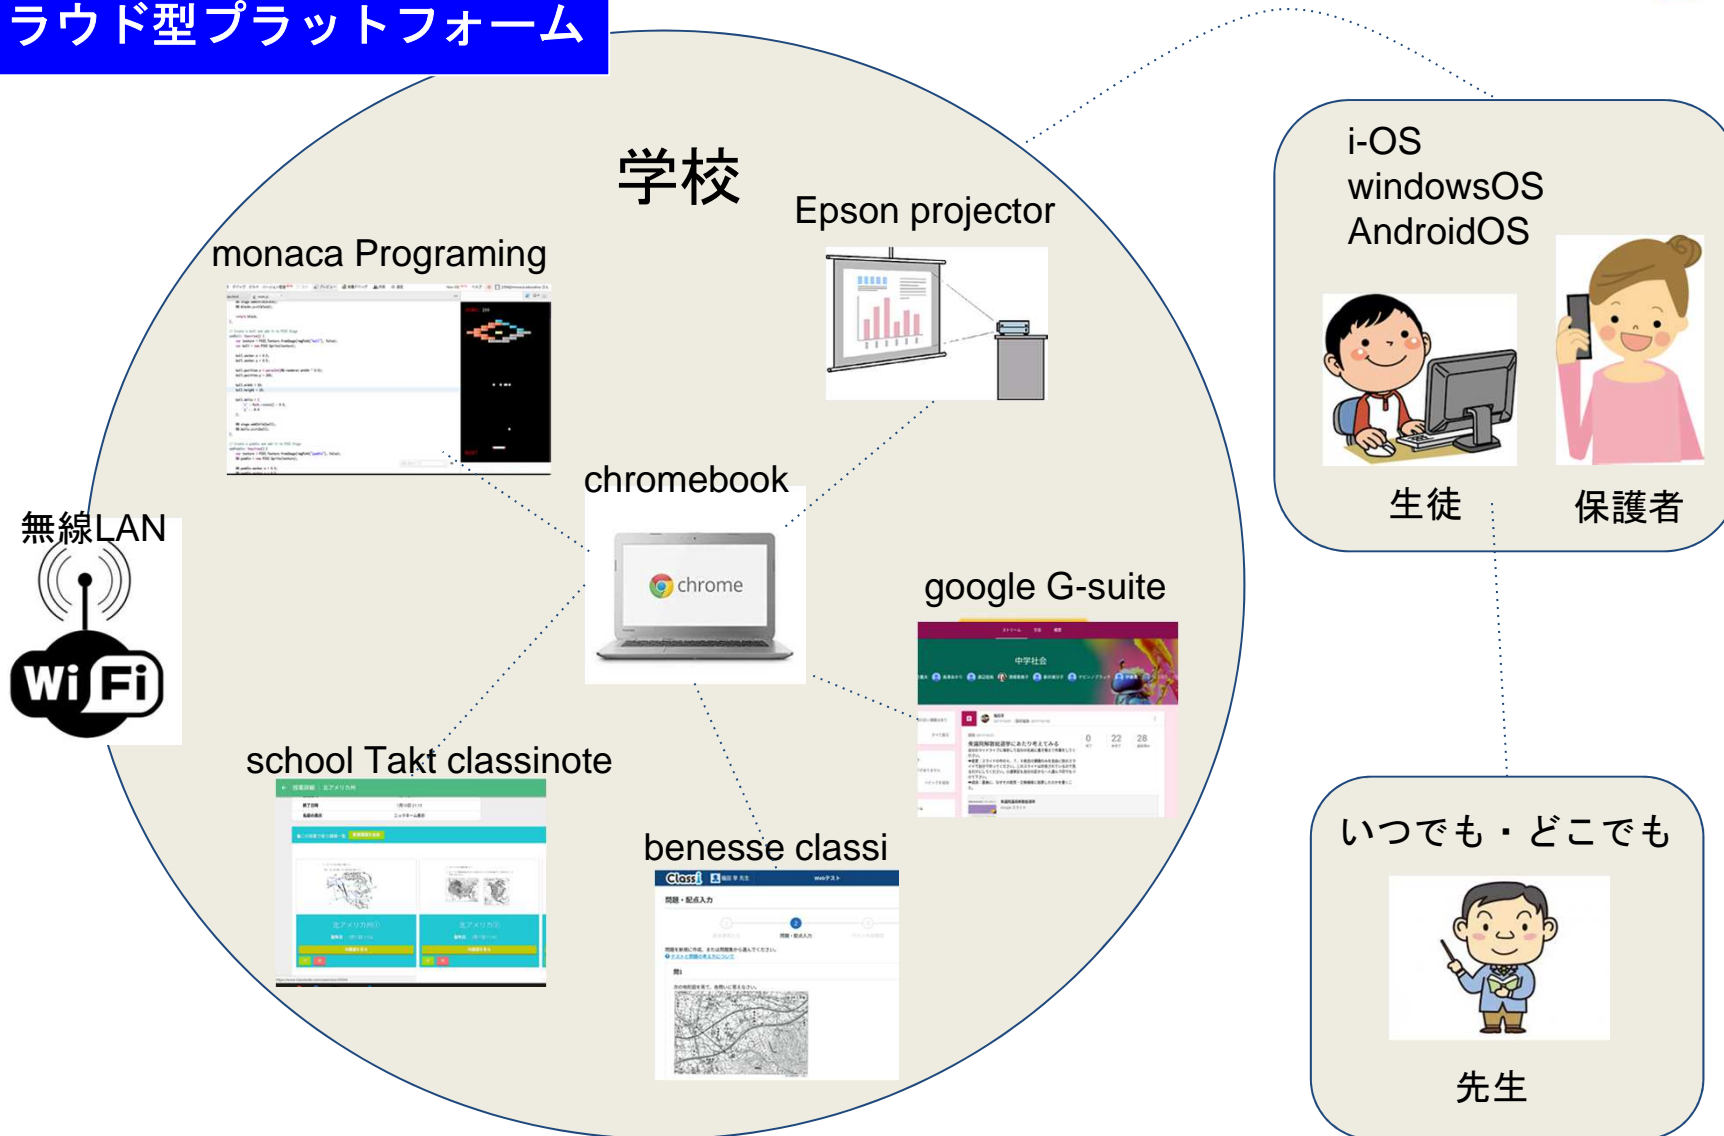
ラウド型プラットフォーム

学校

monaca Programing

Epson projector

chromebook

chrome

無線LAN

Wi Fi

google G-suite

中学社会

school Takt classinote

benesse classi

Classi

i-OS
windowsOS
AndroidOS

生徒

保護者

いつでも・どこでも

先生